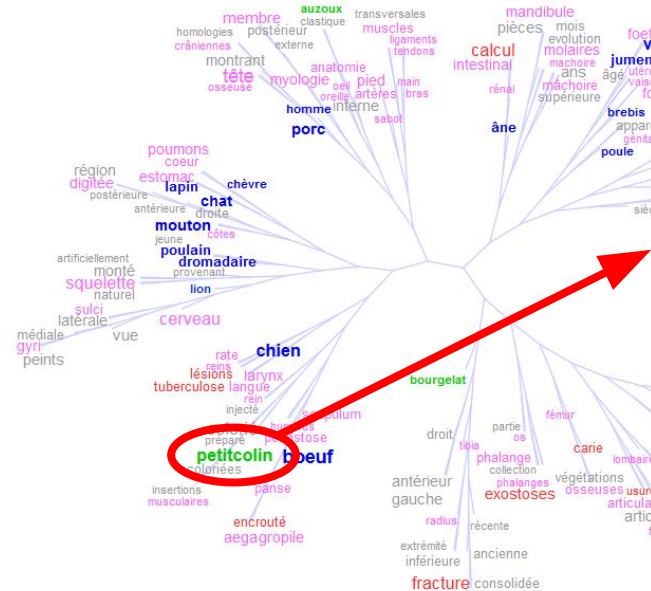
membre
auzoux
clastique
transversales
homologies
postérieur
crâniennes
externe
muscles
ligaments
tendons
montrant
anatomie
tête
myologie
pied
osseuse
œil
oreille
artères
main
bras
interne
homme
sabot
porc
mandibule
pièces
mois
evolution
calcul
molaires
intestinal
mâchoire
ans
mâchoire
supérieure
rénal
âne
foet
v
jumen
âge
brebis
poule
poumons
coeur
région
digitée
estomac
postérieure
lapin
chèvre
chat
antérieure
droite
mouton
côtes
jeune
poulain
dromadaire
artificiellement
monté
provenant
squelette
lion
naturel
sulci
latérale
cerveau
médiale
vue
gyri
peints
chien
rate
reins
lésions
larynx
tuberculose
langue
rein
injecté
scapulum
humérus
préparé
exostose
petitcolin
boeuf
coloriées
insertions
musculaires
panse
encroûté
aegagropile
bourgelat
partie
droit
os
fémur
tibia
phalange
carie
collection
antérieur
phalanges
végétations
exostoses
osseuses
lombaire
gauche
articula
radius
récente
extrémité
inférieure
ancienne
fracture
consolidée